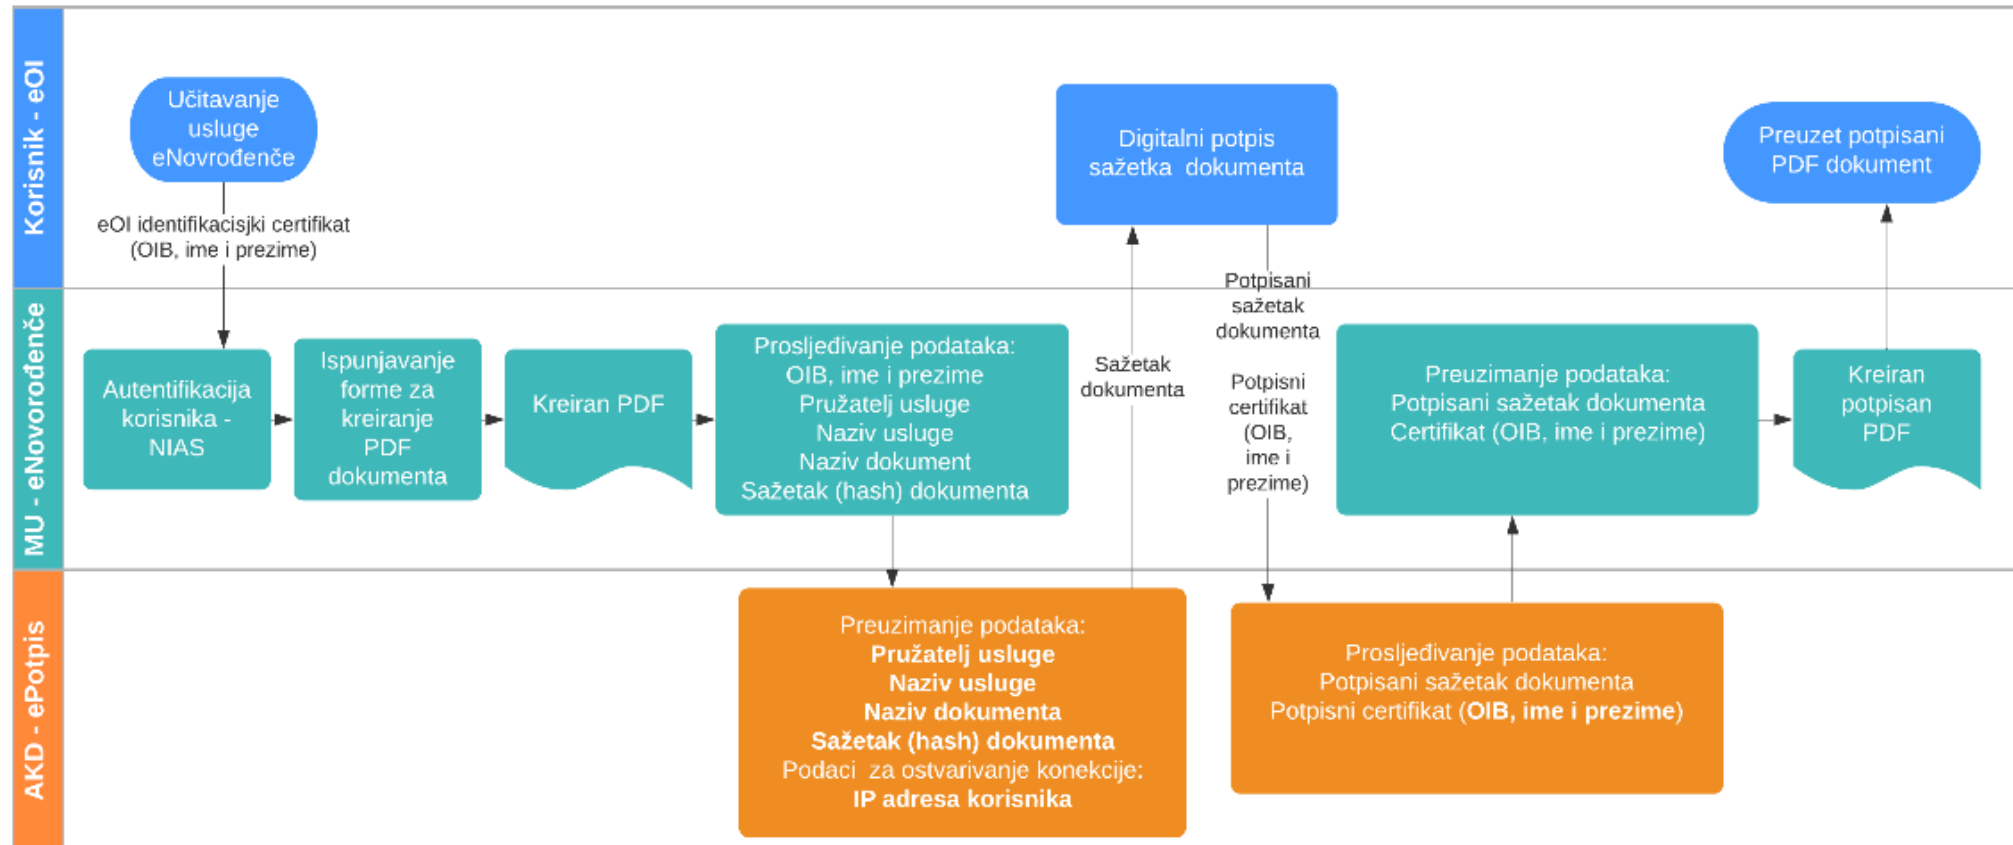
Korisnik - eOI

Učitavanje usluge eNovorođenče

eOI identifikacisjki certifikat (OIB, ime i prezime)

Digitalni potpis sažetka dokumenta

Preuzet potpisani PDF dokument

MU - eNovorođenče

Autentifikacija korisnika - NIAS

Ispunjavanje forme za kreiranje PDF dokumenta

Kreiran PDF

Prosljeđivanje podataka: OIB, ime i prezime Pružatelj usluge Naziv usluge Naziv dokument Sažetak (hash) dokumenta

Sažetak dokumenta

Potpisani sažetak dokumenta

Potpisni certifikat (OIB, ime i prezime)

Preuzimanje podataka: Potpisani sažetak dokumenta Certifikat (OIB, ime i prezime)

Kreiran potpisan PDF

AKD - ePotpis

Preuzimanje podataka: **Pružatelj usluge** **Naziv usluge** **Naziv dokumenta** **Sažetak (hash) dokumenta** Podaci za ostvarivanje konekcije: **IP adresa korisnika**

Prosljeđivanje podataka: Potpisani sažetak dokumenta Potpisni certifikat (**OIB, ime i prezime**)